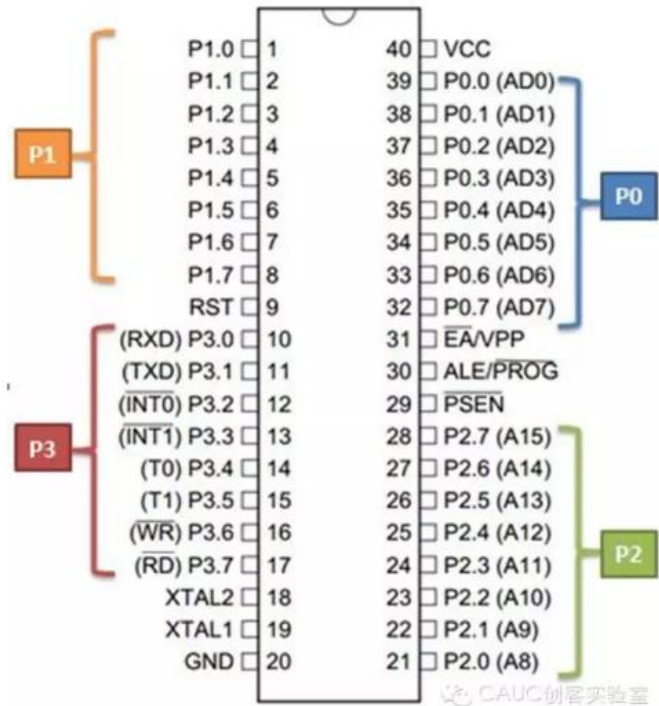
P1

P1.0 1
P1.1 2
P1.2 3
P1.3 4
P1.4 5
P1.5 6
P1.6 7
P1.7 8
RST 9
(RXD) P3.0 10
(TXD) P3.1 11
($\overline{INT0}$) P3.2 12
($\overline{INT1}$) P3.3 13
(T0) P3.4 14
(T1) P3.5 15
($\overline{WR}$) P3.6 16
($\overline{RD}$) P3.7 17
XTAL2 18
XTAL1 19
GND 20

P3

40 VCC
39 P0.0 (AD0)
38 P0.1 (AD1)
37 P0.2 (AD2)
36 P0.3 (AD3)
35 P0.4 (AD4)
34 P0.5 (AD5)
33 P0.6 (AD6)
32 P0.7 (AD7)
31 $\overline{EA}$/VPP
30 ALE/$\overline{PROG}$
29 $\overline{PSEN}$
28 P2.7 (A15)
27 P2.6 (A14)
26 P2.5 (A13)
25 P2.4 (A12)
24 P2.3 (A11)
23 P2.2 (A10)
22 P2.1 (A9)
21 P2.0 (A8)

P0

P2

CAUC创客实验室